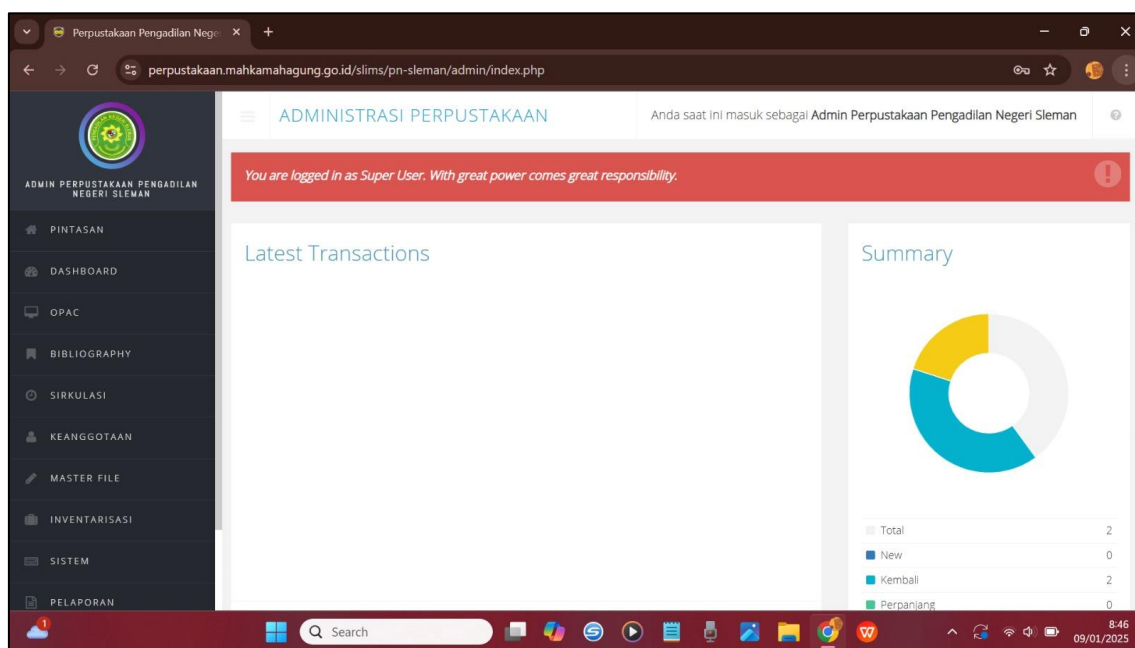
Perpustakaan Pengadilan Nege ×
+
perpustakaan.mahkamahagung.go.id/slims/pn-sleman/admin/index.php

ADMIN PERPUSTAKAAN PENGADILAN NEGERI SLEMAN

PINTASAN
DASHBOARD
OPAC
BIBLIOGRAPHY
SIRKULASI
KEANGGOTAAN
MASTER FILE
INVENTARISASI
SISTEM
PELAPORAN

ADMINISTRASI PERPUSTAKAAN

Anda saat ini masuk sebagai Admin Perpustakaan Pengadilan Negeri Sleman

You are logged in as Super User. With great power comes great responsibility.

Latest Transactions

Summary

| | |
|---|---|
| Total | 2 |
| New | 0 |
| Kembali | 2 |
| Perpanjang | 0 |

Search

8:46
09/01/2025